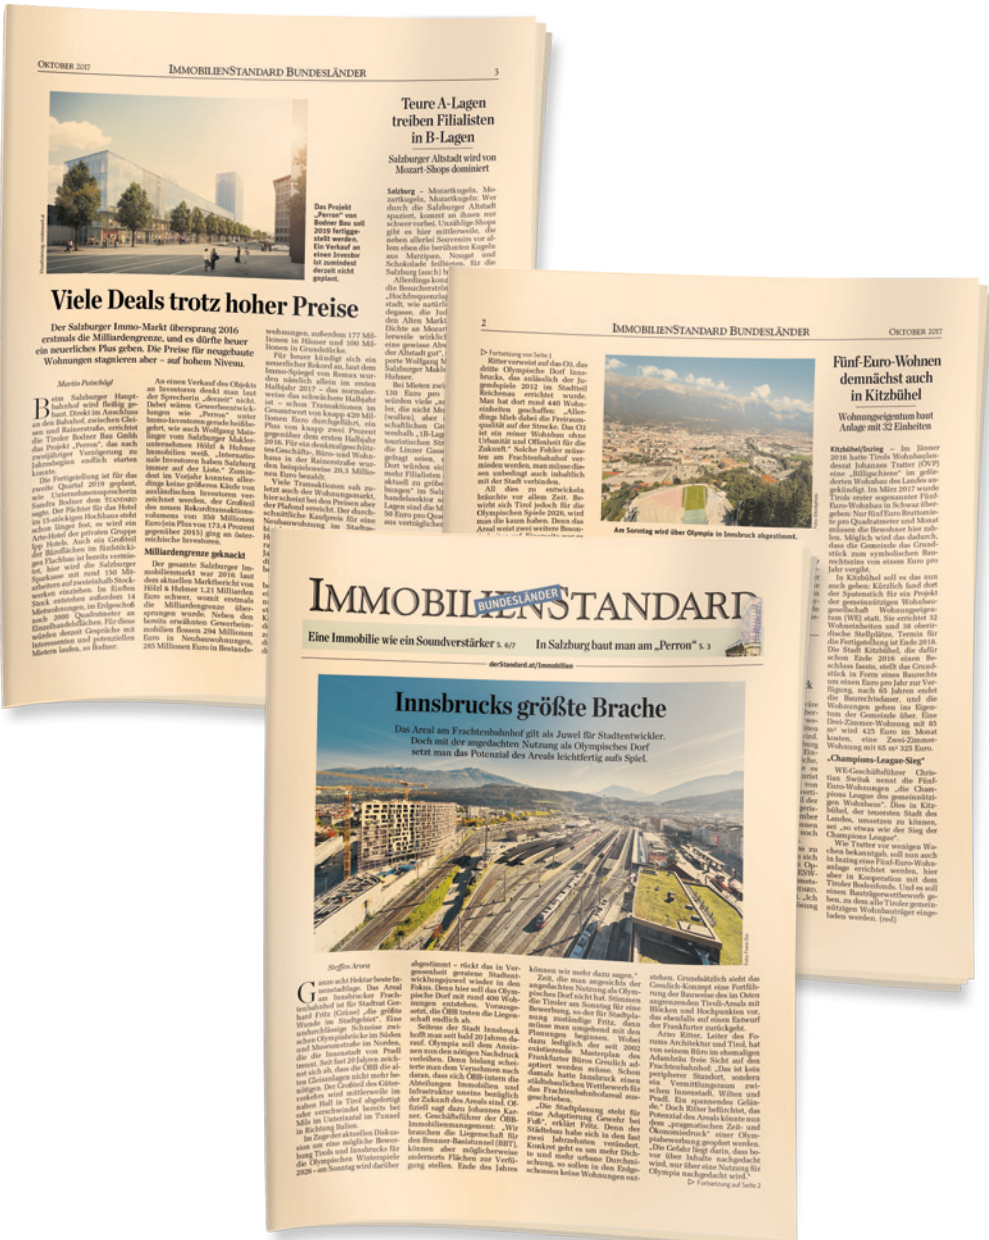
OKTOBER 2017 IMMOBILIENSTANDARD BUNDESLÄNDER 3

Teure A-Lagen treiben Filialisten in B-Lagen

Salzburger Altstadt wird von Mozart-Shops dominiert

Das Projekt „Perron" von Bodner Bau soll 2019 fertiggestellt werden. Ein Verkauf an einen Investor ist zumindest derzeit nicht geplant.

Viele Deals trotz hoher Preise

Der Salzburger Immo-Markt übersprang 2016 erstmals die Milliardengrenze, und es dürfte heuer ein neuerliches Plus geben. Die Preise für neugebaute Wohnungen stagnieren aber – auf hohem Niveau.

Martin Putschögl

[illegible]

Milliardengrenze geknackt

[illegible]

2 IMMOBILIENSTANDARD BUNDESLÄNDER OKTOBER 2017

Fünf-Euro-Wohnen demnächst auch in Kitzbühel

Wohnungseigentum baut Anlage mit 32 Einheiten

Am Sonntag wird über Olympia in Innsbruck abgestimmt.

„Champions-League-Sieg"

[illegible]

IMMOBILIENSTANDARD BUNDESLÄNDER

Eine Immobilie wie ein Soundverstärker S. 6/7 In Salzburg baut man am „Perron" S. 3

derStandard.at/Immobilien

Innsbrucks größte Brache

Das Areal am Frachtenbahnhof gilt als Juwel für Stadtentwickler. Doch mit der angedachten Nutzung als Olympisches Dorf setzt man das Potenzial des Areals leichtfertig aufs Spiel.

Steffen Arora

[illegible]

Fortsetzung auf Seite 2